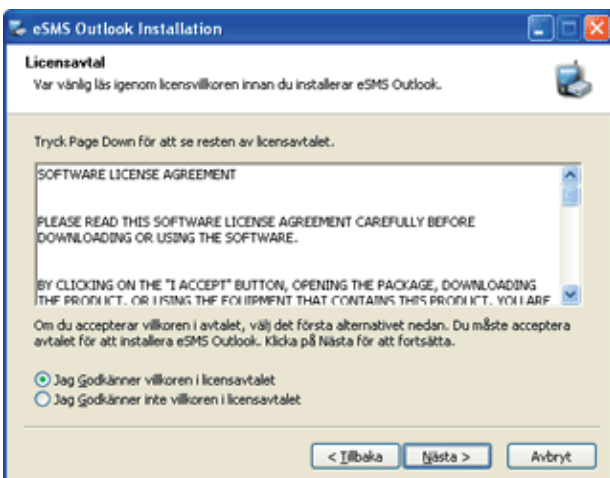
eSMS Outlook Installation

Licensavtal
Var vänlig läs igenom licensvillkoren innan du installerar eSMS Outlook.

Tryck Page Down för att se resten av licensavtalet.

SOFTWARE LICENSE AGREEMENT

PLEASE READ THIS SOFTWARE LICENSE AGREEMENT CAREFULLY BEFORE DOWNLOADING OR USING THE SOFTWARE.

BY CLICKING ON THE "I ACCEPT" BUTTON, OPENING THE PACKAGE, DOWNLOADING THE PRODUCT, OR USING THE EQUIPMENT THAT CONTAINS THIS PRODUCT, YOU ARE

Om du accepterar villkoren i avtalet, välj det första alternativet nedan. Du måste acceptera avtalet för att installera eSMS Outlook. Klicka på Nästa för att fortsätta.

Jag Godkänner villkoren i licensavtalet
Jag Godkänner inte villkoren i licensavtalet

< Tillbaka
Nästa >
Avbryt